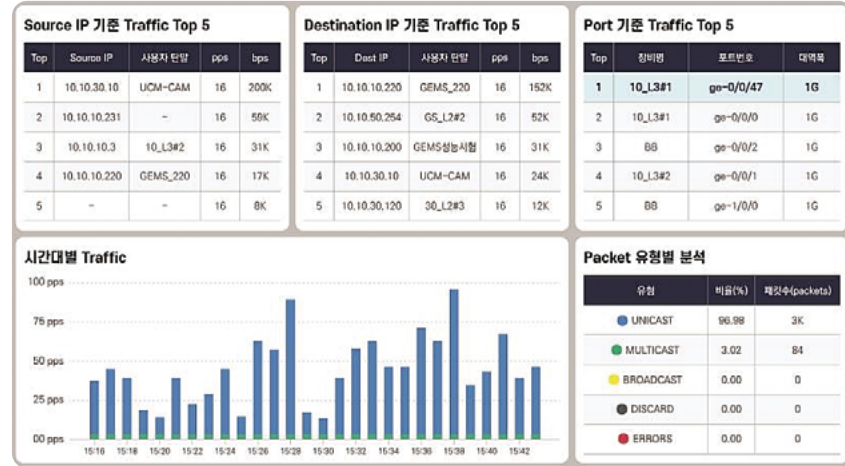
Source IP 기준 Traffic Top 5

| Top | Source IP | 사용자 단말 | pps | bps |
|---|---|---|---|---|
| 1 | 10.10.30.10 | UCM-CAM | 16 | 200K |
| 2 | 10.10.10.231 | - | 16 | 59K |
| 3 | 10.10.10.3 | 10_L3#2 | 16 | 31K |
| 4 | 10.10.10.220 | GEMS_220 | 16 | 17K |
| 5 | - | - | 16 | 8K |

Destination IP 기준 Traffic Top 5

| Top | Dest IP | 사용자 단말 | pps | bps |
|---|---|---|---|---|
| 1 | 10.10.10.220 | GEMS_220 | 16 | 152K |
| 2 | 10.10.50.254 | G5_L2#2 | 16 | 52K |
| 3 | 10.10.10.200 | GEMS성능시험 | 16 | 31K |
| 4 | 10.10.30.10 | UCM-CAM | 16 | 24K |
| 5 | 10.10.30.120 | 30_L2#3 | 16 | 12K |

Port 기준 Traffic Top 5

| Top | 장비명 | 포트번호 | 대역폭 |
|---|---|---|---|
| 1 | 10_L3#1 | ge-0/0/47 | 1G |
| 2 | 10_L3#1 | ge-0/0/0 | 1G |
| 3 | BB | ge-0/0/2 | 1G |
| 4 | 10_L3#2 | ge-0/0/1 | 1G |
| 5 | BB | ge-1/0/0 | 1G |

시간대별 Traffic

100 pps
75 pps
50 pps
25 pps
00 pps

15:16 15:18 15:20 15:22 15:24 15:26 15:28 15:30 15:32 15:34 15:36 15:38 15:40 15:42

Packet 유형별 분석

| 유형 | 비율(%) | 패킷수(packets) |
|---|---|---|
| UNICAST | 96.98 | 3K |
| MULTICAST | 3.02 | 84 |
| BROADCAST | 0.00 | 0 |
| DISCARD | 0.00 | 0 |
| ERRORS | 0.00 | 0 |